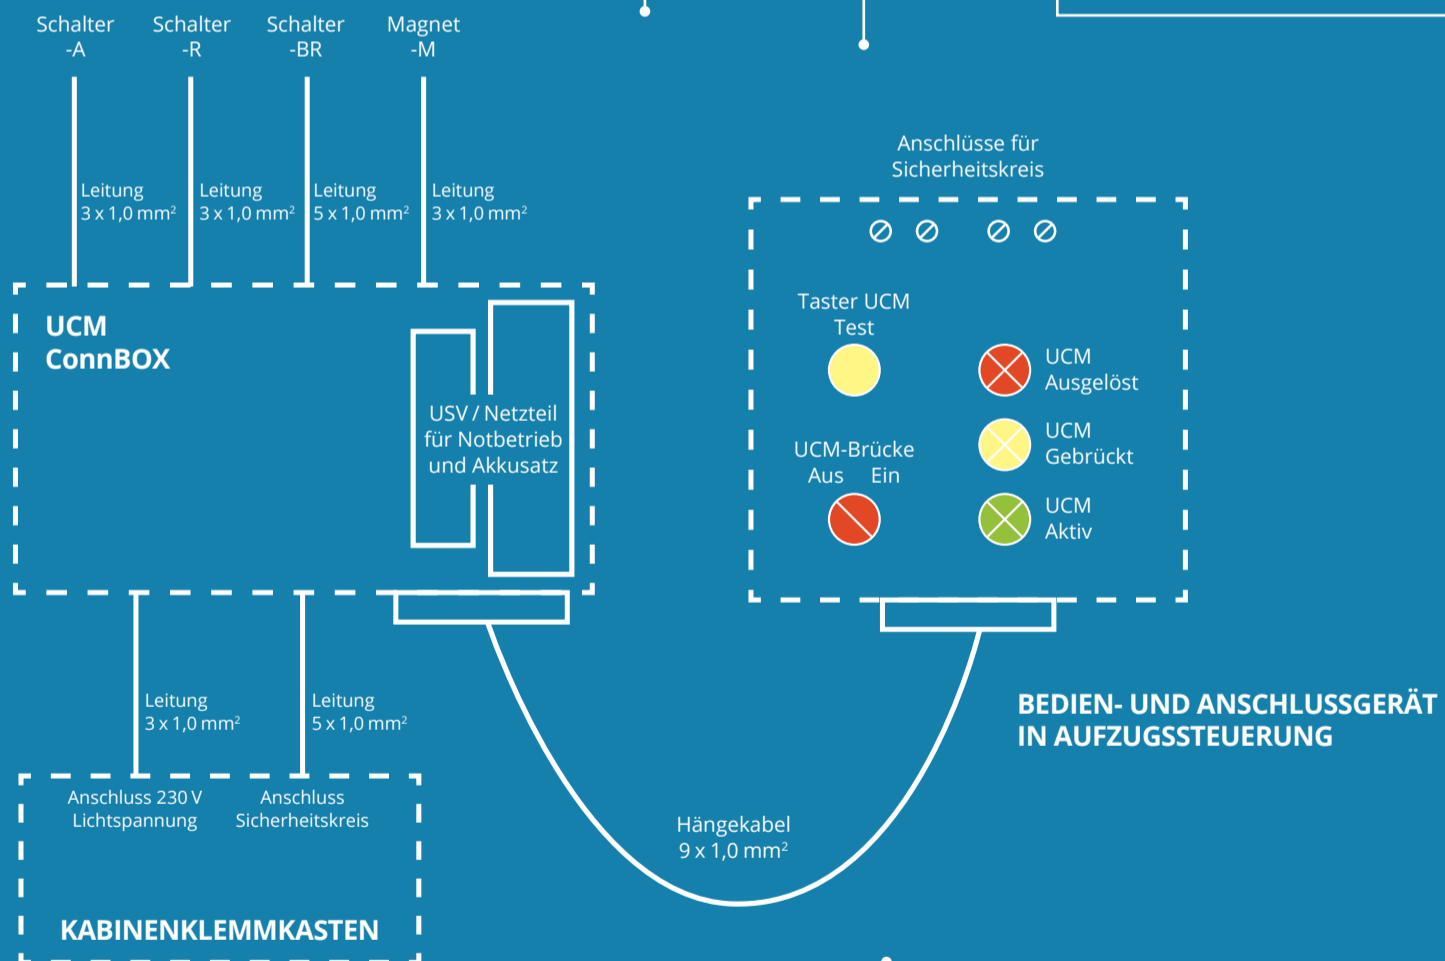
Schalter -A

Schalter -R

Schalter -BR

Magnet -M

Leitung $3 \times 1{,}0\ mm^2$

Leitung $3 \times 1{,}0\ mm^2$

Leitung $5 \times 1{,}0\ mm^2$

Leitung $3 \times 1{,}0\ mm^2$

UCM ConnBOX

USV / Netzteil für Notbetrieb und Akkusatz

Anschlüsse für Sicherheitskreis

Taster UCM Test

UCM Ausgelöst

UCM-Brücke
Aus Ein

UCM Gebrückt

UCM Aktiv

BEDIEN- UND ANSCHLUSSGERÄT IN AUFZUGSSTEUERUNG

Leitung $3 \times 1{,}0\ mm^2$

Leitung $5 \times 1{,}0\ mm^2$

Anschluss 230 V Lichtspannung

Anschluss Sicherheitskreis

KABINENKLEMMKASTEN

Hängekabel $9 \times 1{,}0\ mm^2$